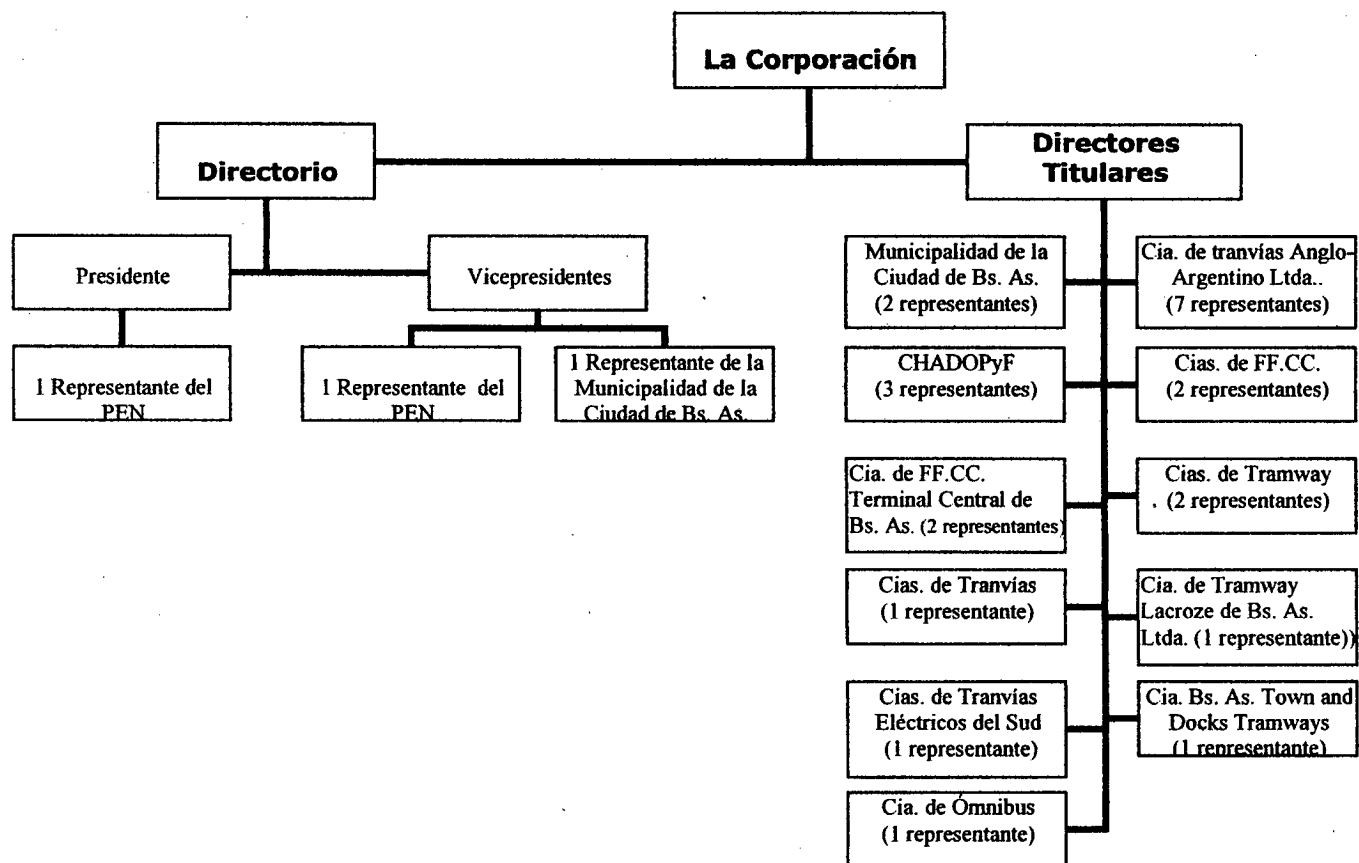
La Corporación

Directorio

Presidente

1 Representante del PEN

Vicepresidentes

1 Representante del PEN

1 Representante de la Municipalidad de la Ciudad de Bs. As.

Directores Titulares

Municipalidad de la Ciudad de Bs. As. (2 representantes)

Cia. de tranvías Anglo-Argentino Ltda.. (7 representantes)

CHADOPyF (3 representantes)

Cias. de FF.CC. (2 representantes)

Cia. de FF.CC. Terminal Central de Bs. As. (2 representantes)

Cias. de Tramway . (2 representantes)

Cias. de Tranvías (1 representante)

Cia. de Tramway Lacroze de Bs. As. Ltda. (1 representante))

Cias. de Tranvías Eléctricos del Sud (1 representante)

Cia. Bs. As. Town and Docks Tramways (1 representante)

Cia. de Ómnibus (1 representante)